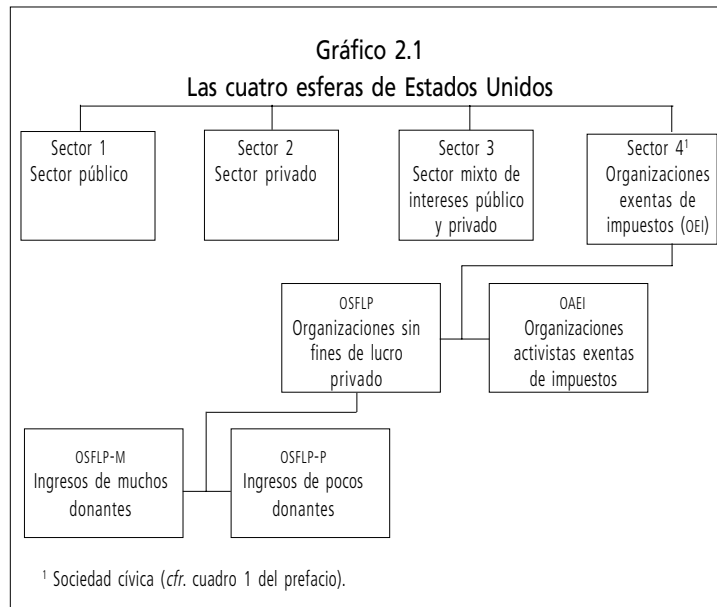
Gráfico 2.1
Las cuatro esferas de Estados Unidos

Sector 1
Sector público

Sector 2
Sector privado

Sector 3
Sector mixto de intereses público y privado

Sector 4$^1$
Organizaciones exentas de impuestos (OEI)

OSFLP
Organizaciones sin fines de lucro privado

OAEI
Organizaciones activistas exentas de impuestos

OSFLP-M
Ingresos de muchos donantes

OSFLP-P
Ingresos de pocos donantes

$^1$ Sociedad cívica (*cfr.* cuadro 1 del prefacio).